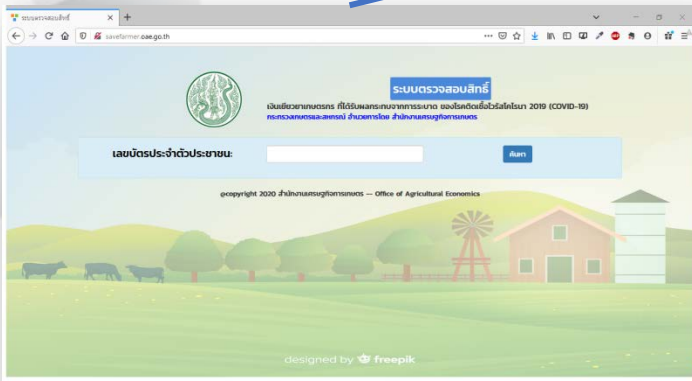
ระบบตรวจสอบสิทธิ์
savefarmer.oae.go.th

ระบบตรวจสอบสิทธิ์

เงินเยียวยาเกษตรกร ที่ได้รับผลกระทบจากการระบาด ของโรคติดเชื้อไวรัสโคโรนา 2019 (COVID-19)

กระทรวงเกษตรและสหกรณ์ อำนวยการโดย สำนักงานเศรษฐกิจการเกษตร

เลขบัตรประจำตัวประชาชน:

ค้นหา

@copyright 2020 สำนักงานเศรษฐกิจการเกษตร — Office of Agricultural Economics

designed by freepik